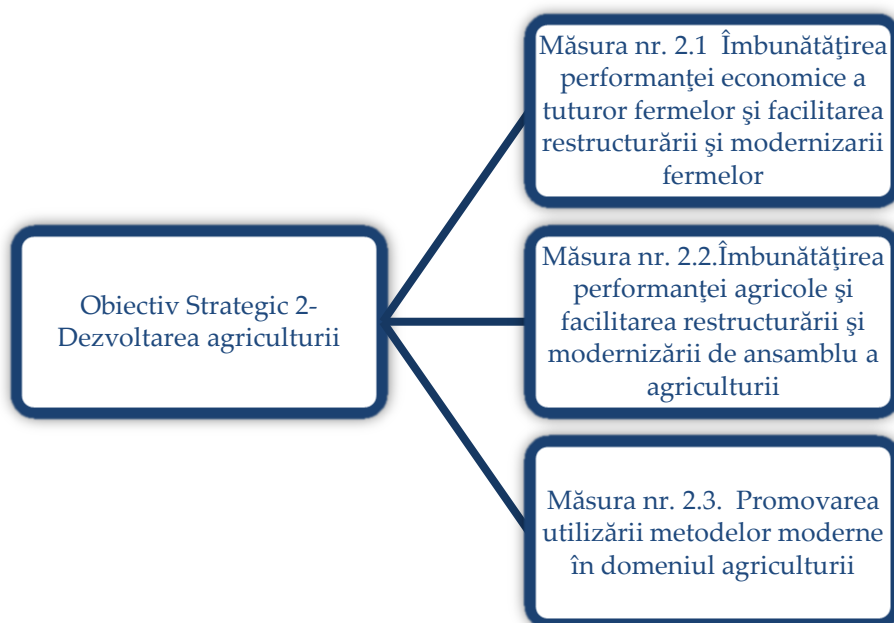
Obiectiv Strategic 2- Dezvoltarea agriculturii

Măsura nr. 2.1 Îmbunătăţirea performanţei economice a tuturor fermelor şi facilitarea restructurării şi modernizarii fermelor

Măsura nr. 2.2.Îmbunătăţirea performanţei agricole şi facilitarea restructurării şi modernizării de ansamblu a agriculturii

Măsura nr. 2.3. Promovarea utilizării metodelor moderne în domeniul agriculturii